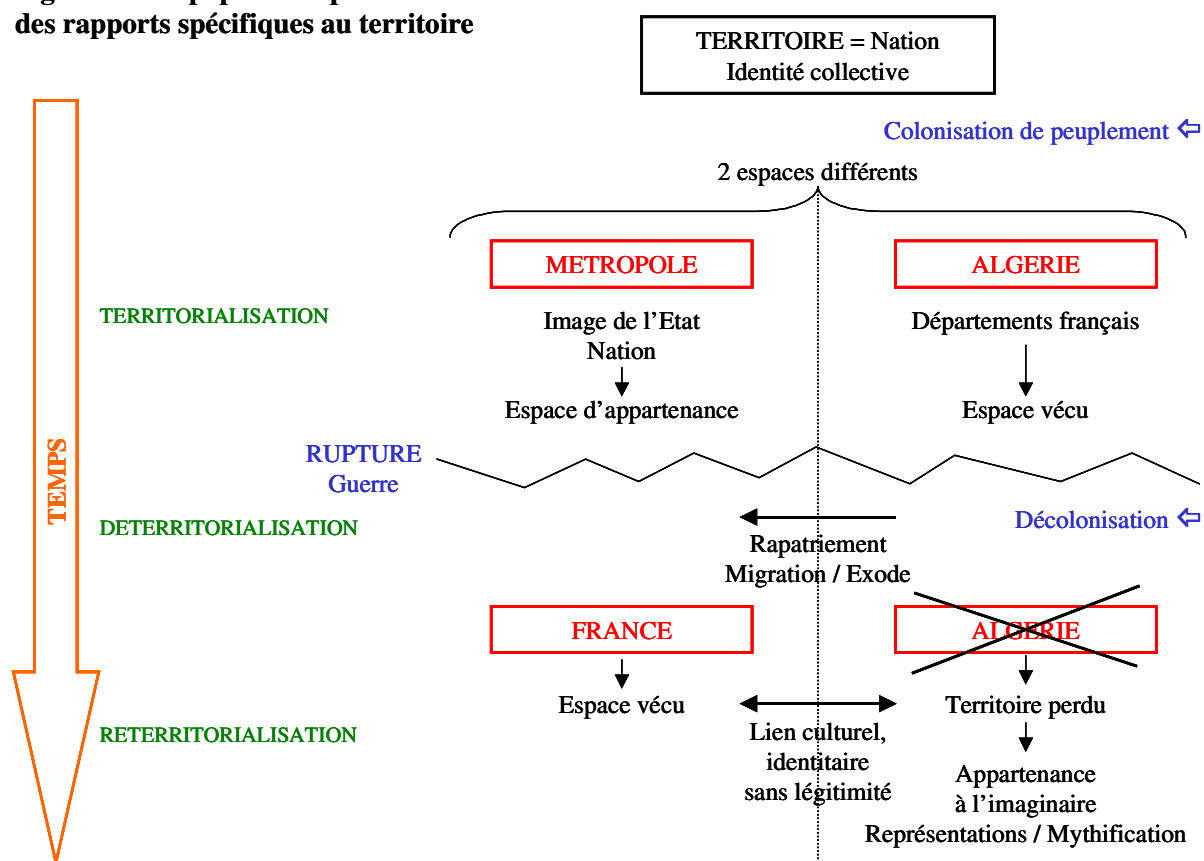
des rapports spécifiques au territoire

TERRITOIRE = Nation
Identité collective

Colonisation de peuplement ⇦

2 espaces différents

METROPOLE

ALGERIE

TERRITORIALISATION

Image de l'Etat Nation

Espace d'appartenance

Départements français

Espace vécu

TEMPS

RUPTURE
Guerre

DETERRITORIALISATION

Décolonisation ⇦

Rapatriement
Migration / Exode

FRANCE

ALGERIE

RETERRITORIALISATION

Espace vécu

Lien culturel, identitaire sans légitimité

Territoire perdu

Appartenance à l'imaginaire
Représentations / Mythification